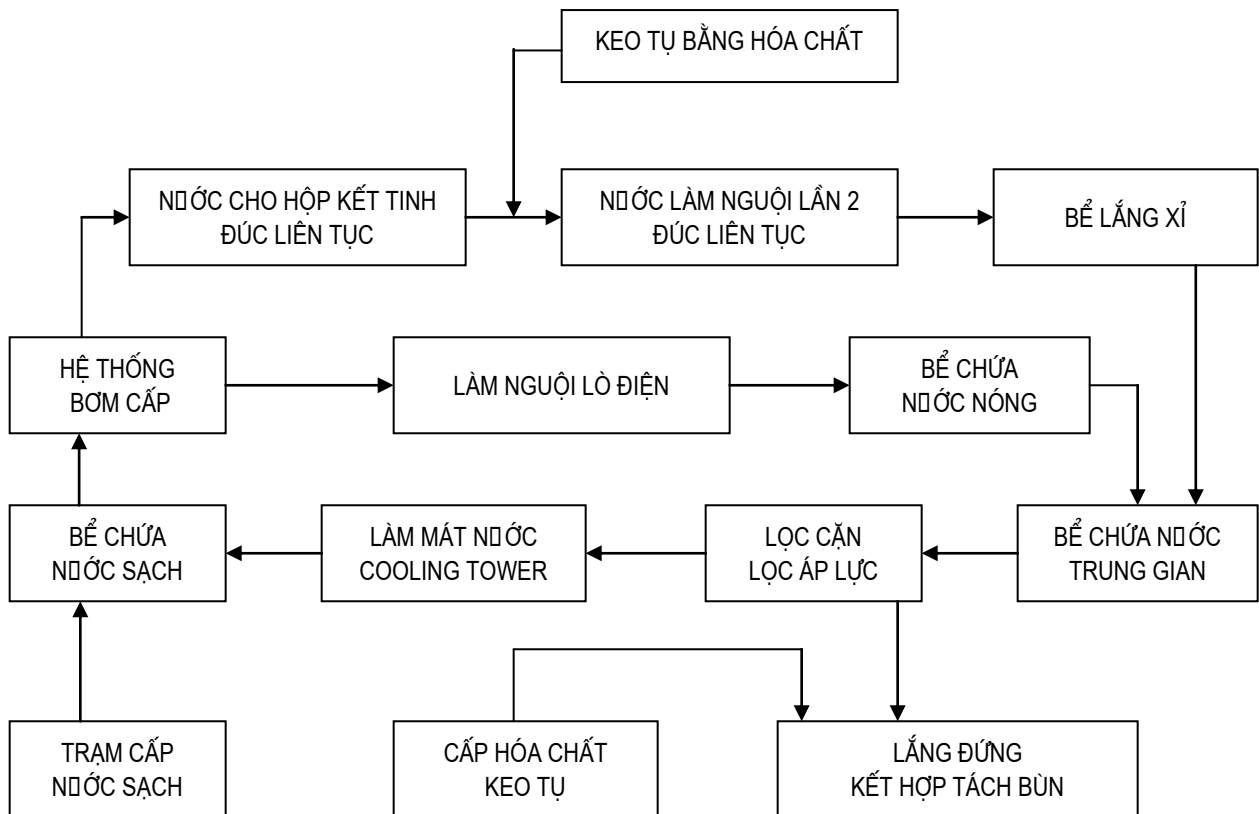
KEO TỤ BẰNG HÓA CHẤT

N□ỚC CHO HỘP KẾT TINH ĐÚC LIÊN TỤC

N□ỚC LÀM NGUỘI LẦN 2 ĐÚC LIÊN TỤC

BỂ LẮNG XỈ

HỆ THỐNG BƠM CẤP

LÀM NGUỘI LÒ ĐIỆN

BỂ CHỨA N□ỚC NÓNG

BỂ CHỨA N□ỚC SẠCH

LÀM MÁT N□ỚC COOLING TOWER

LỌC CẶN LỌC ÁP LỰC

BỂ CHỨA N□ỚC TRUNG GIAN

TRẠM CẤP N□ỚC SẠCH

CẤP HÓA CHẤT KEO TỤ

LẮNG ĐỨNG KẾT HỢP TÁCH BÙN